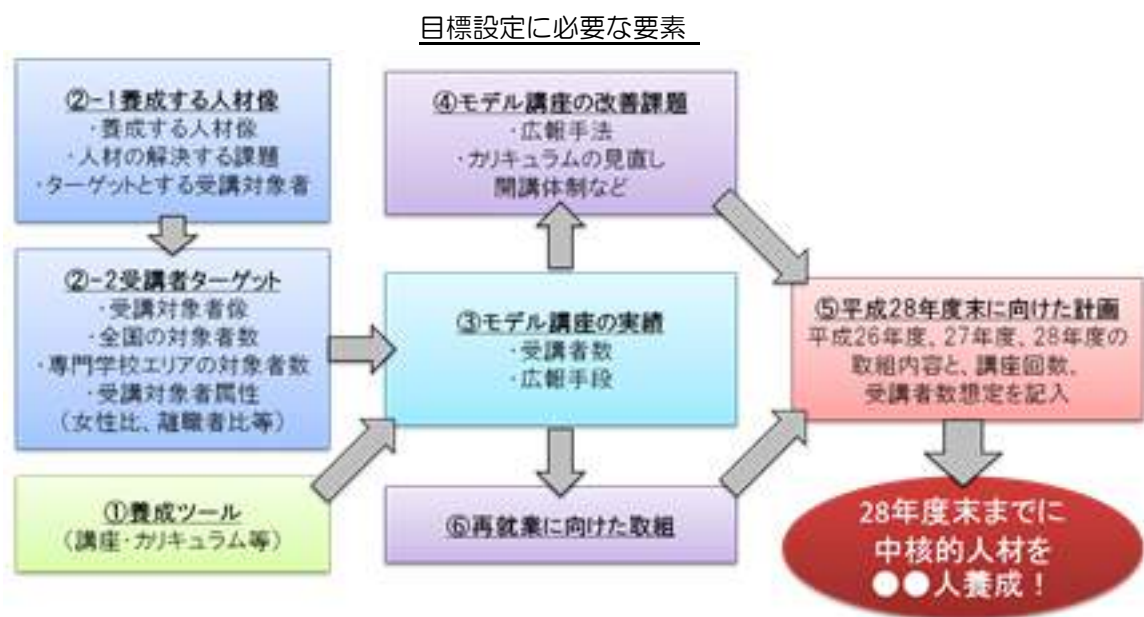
目標設定に必要な要素

②-1養成する人材像
・養成する人材像
・人材の解決する課題
・ターゲットとする受講対象者

②-2受講者ターゲット
・受講対象者像
・全国の対象者数
・専門学校エリアの対象者数
・受講対象者属性
（女性比、離職者比等）

①養成ツール
（講座・カリキュラム等）

④モデル講座の改善課題
・広報手法
・カリキュラムの見直し
開講体制など

③モデル講座の実績
・受講者数
・広報手段

⑥再就業に向けた取組

⑤平成28年度末に向けた計画
平成26年度、27年度、28年度の取組内容と、講座回数、受講者数想定を記入

28年度末までに
中核的人材を
●●人養成！